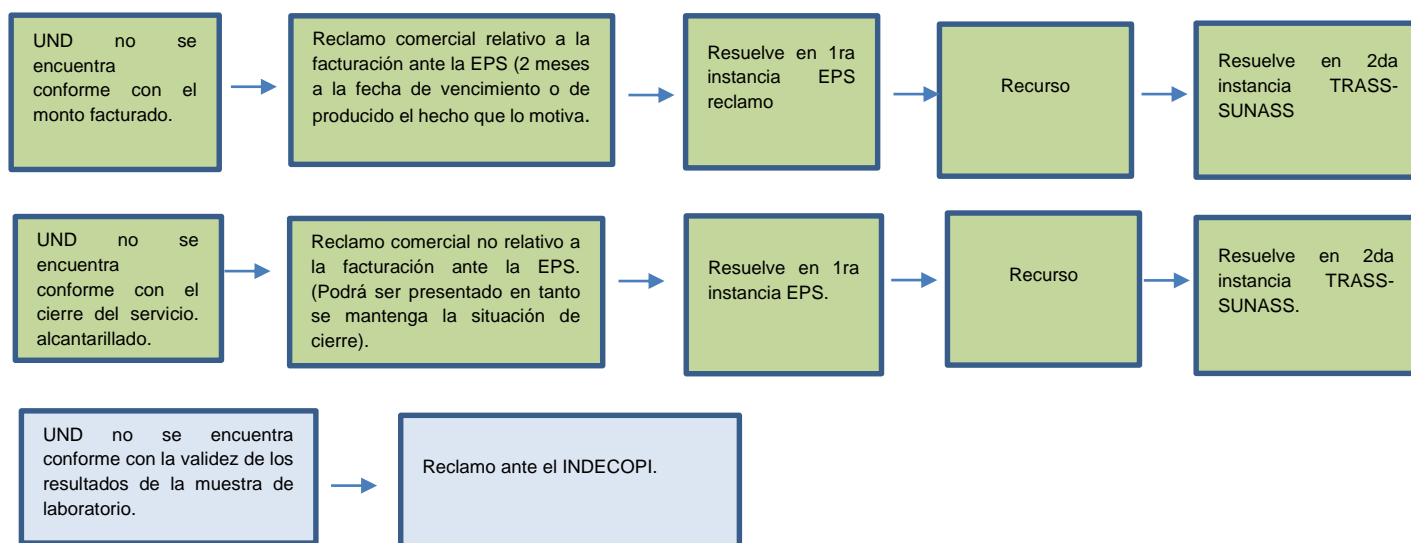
UND no se encuentra conforme con el monto facturado.

Reclamo comercial relativo a la facturación ante la EPS (2 meses a la fecha de vencimiento o de producido el hecho que lo motiva.

Resuelve en 1ra instancia EPS reclamo

Recurso

Resuelve en 2da instancia TRASS-SUNASS

UND no se encuentra conforme con el cierre del servicio. alcantarillado.

Reclamo comercial no relativo a la facturación ante la EPS. (Podrá ser presentado en tanto se mantenga la situación de cierre).

Resuelve en 1ra instancia EPS.

Recurso

Resuelve en 2da instancia TRASS-SUNASS.

UND no se encuentra conforme con la validez de los resultados de la muestra de laboratorio.

Reclamo ante el INDECOPI.